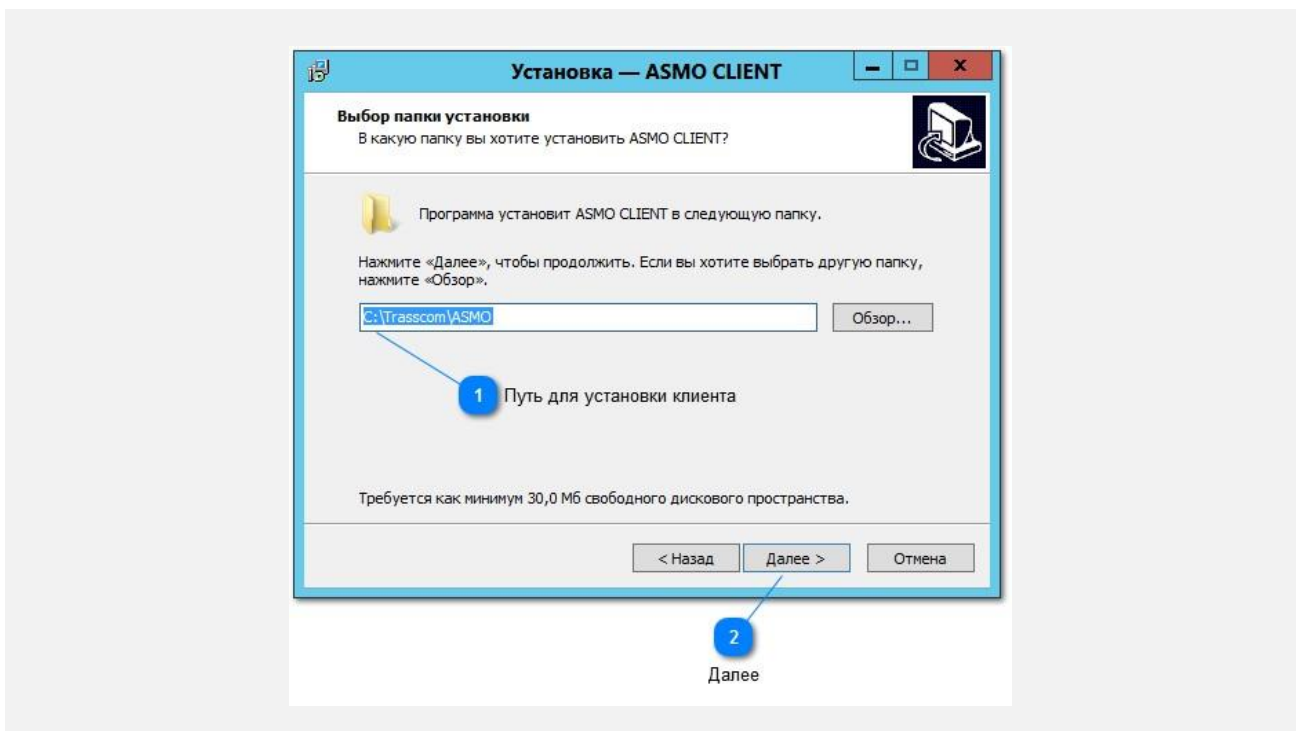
Установка — ASMO CLIENT

Выбор папки установки
В какую папку вы хотите установить ASMO CLIENT?

Программа установит ASMO CLIENT в следующую папку.

Нажмите «Далее», чтобы продолжить. Если вы хотите выбрать другую папку, нажмите «Обзор».

C:\Trasscom\ASMO

Обзор...

1 Путь для установки клиента

Требуется как минимум 30,0 Мб свободного дискового пространства.

< Назад

Далее >

Отмена

2

Далее